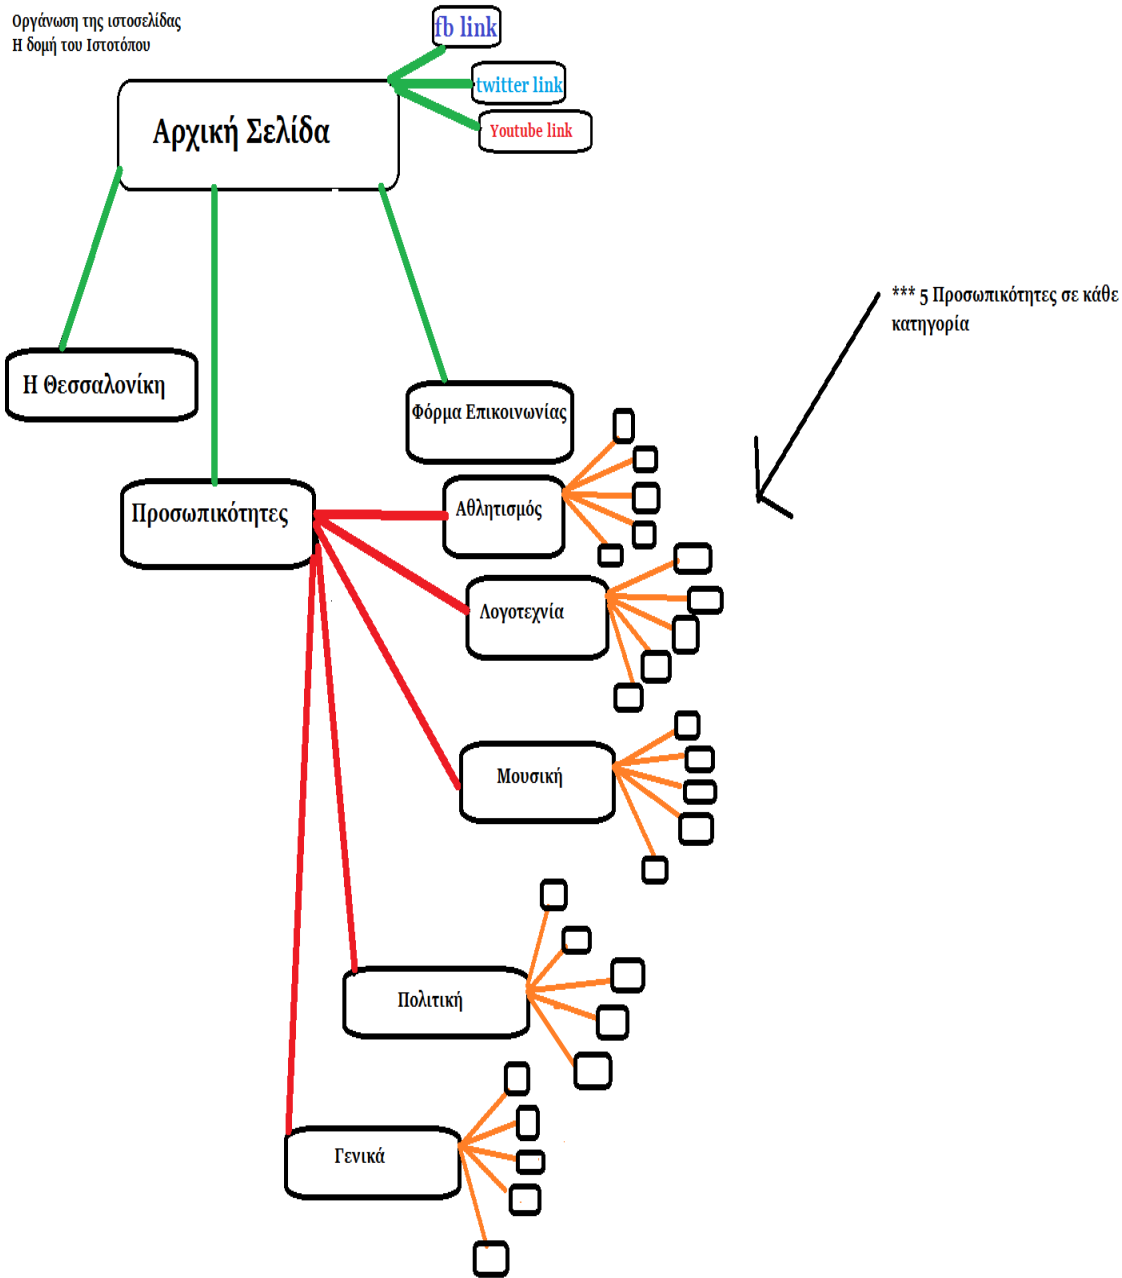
Οργάνωση της ιστοσελίδας
Η δομή του Ιστοτόπου

fb link
twitter link
Youtube link

Αρχική Σελίδα

*** 5 Προσωπικότητες σε κάθε κατηγορία

Η Θεσσαλονίκη

Φόρμα Επικοινωνίας

Προσωπικότητες

Αθλητισμός

Λογοτεχνία

Μουσική

Πολιτική

Γενικά